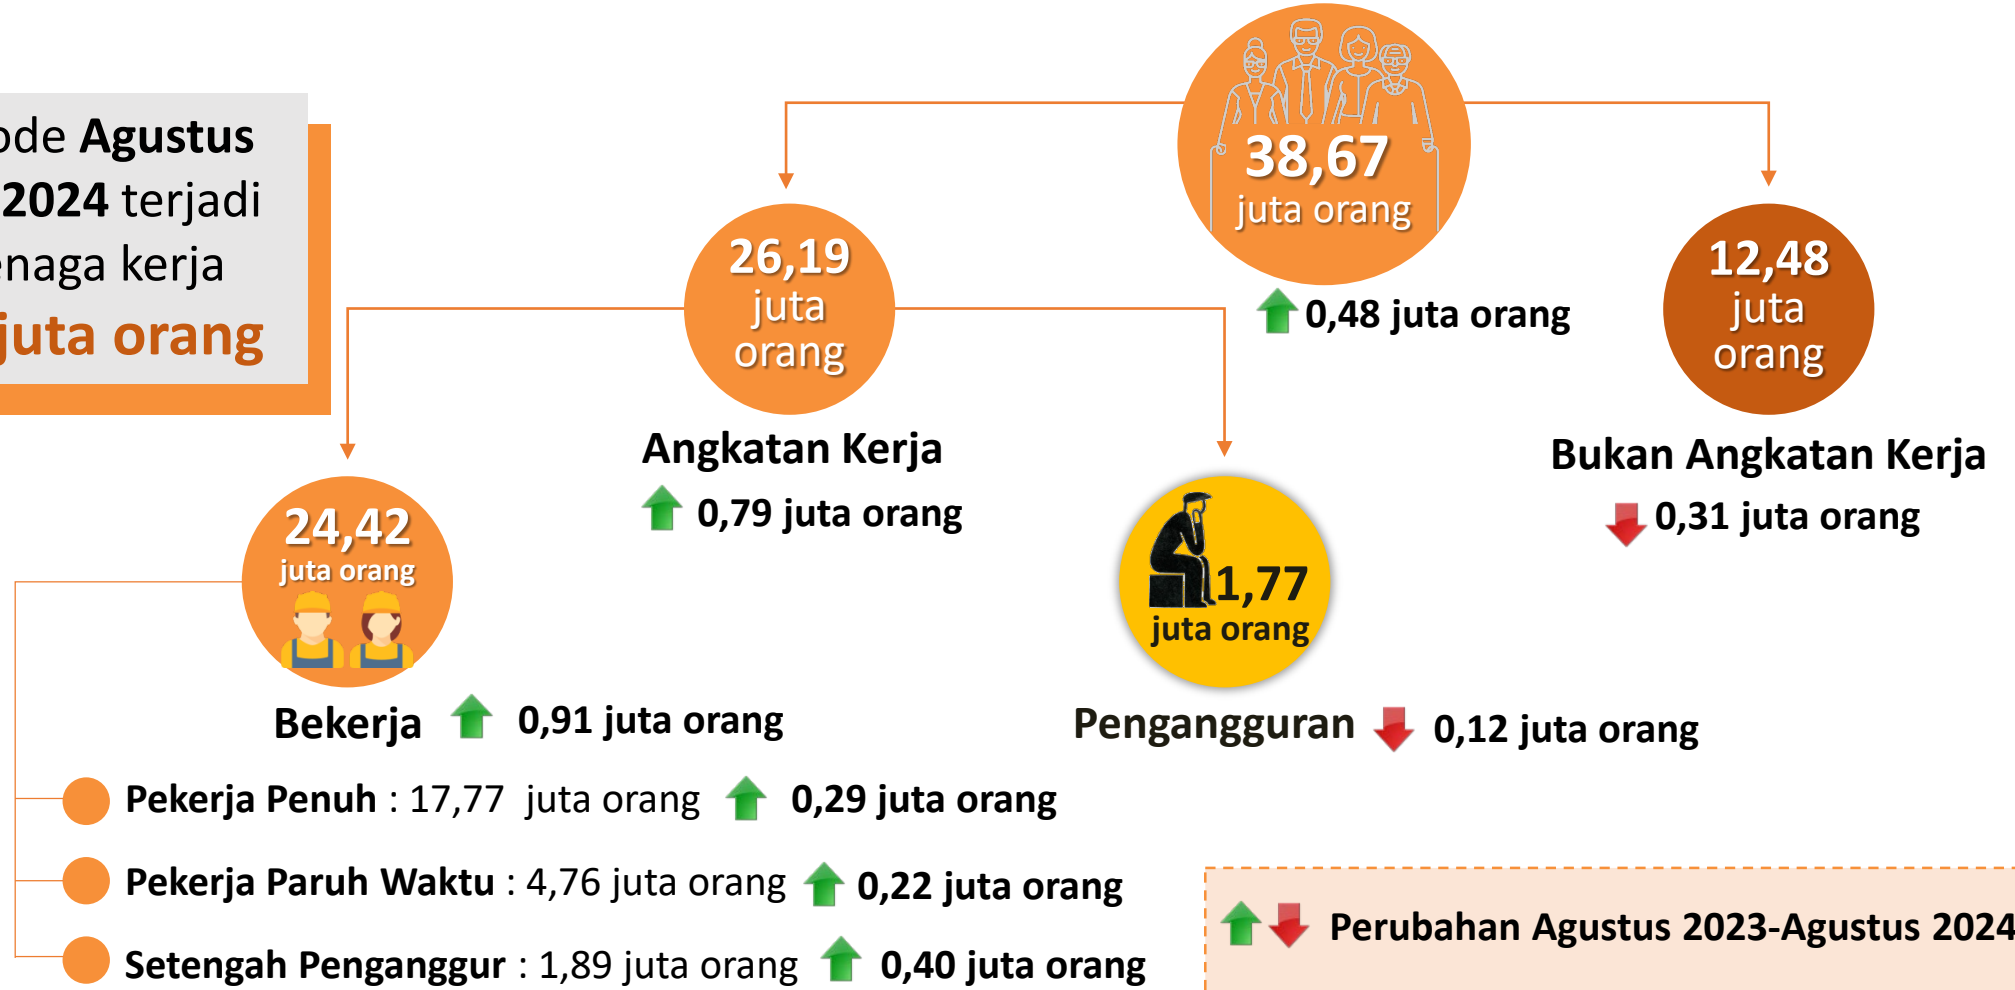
ode Agustus
2024 terjadi
naga kerja
juta orang

38,67
juta orang

0,48 juta orang

26,19
juta
orang

Angkatan Kerja

0,79 juta orang

12,48
juta
orang

Bukan Angkatan Kerja

0,31 juta orang

24,42
juta orang

Bekerja 0,91 juta orang

1,77
juta orang

Pengangguran 0,12 juta orang

Pekerja Penuh : 17,77 juta orang 0,29 juta orang

Pekerja Paruh Waktu : 4,76 juta orang 0,22 juta orang

Setengah Penganggur : 1,89 juta orang 0,40 juta orang

Perubahan Agustus 2023-Agustus 2024